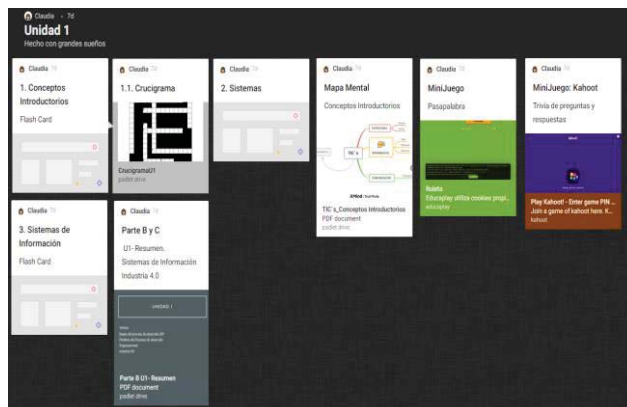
Claudia · 7d
Unidad 1
Hecho con grandes sueños

Claudia 7d
1. Conceptos Introductorios
Flash Card

Claudia 7d
1.1. Crucigrama
CrucigramaU1
padlet drive

Claudia 7d
2. Sistemas

Claudia 7d
Mapa Mental
Conceptos Introductorios
TIC's
TIC's_Conceptos Introductorios
PDF document
padlet drive

Claudia 7d
MiniJuego
Pasapalabra
Ruleta
Educaplay utiliza cookies propi...
educaplay

Claudia 7d
MiniJuego: Kahoot
Trivia de preguntas y respuestas
Play Kahoot! - Enter game PIN ... Join a game of kahoot here. K...
kahoot

Claudia 7d
3. Sistemas de Información
Flash Card

Claudia 7d
Parte B y C
U1- Resumen.
Sistemas de Información
Industria 4.0
UNIDAD 1
Parte B U1- Resumen
PDF document
padlet drive